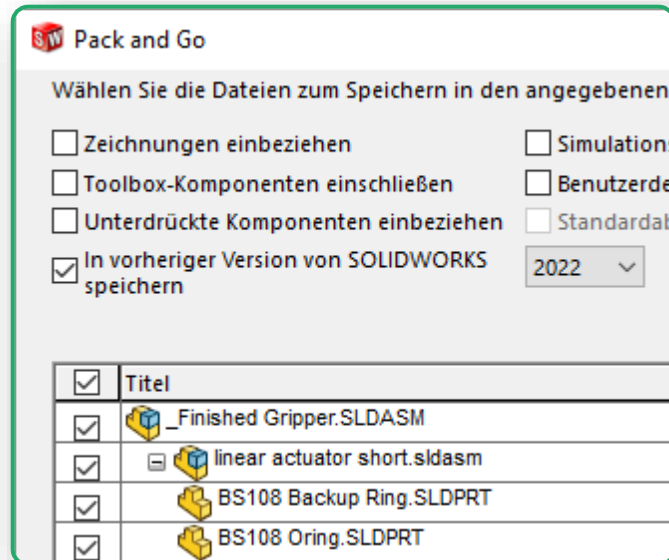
Pack and Go

Wählen Sie die Dateien zum Speichern in den angegebenen

Zeichnungen einbeziehen

Toolbox-Komponenten einschließen

Unterdrückte Komponenten einbeziehen

In vorheriger Version von SOLIDWORKS speichern

Simulations

Benutzerde

Standardab

2022

| | Titel |
|---|---|
| | _Finished Gripper.SLDASM |
| | linear actuator short.sldasm |
| | BS108 Backup Ring.SLDPRT |
| | BS108 Oring.SLDPRT |